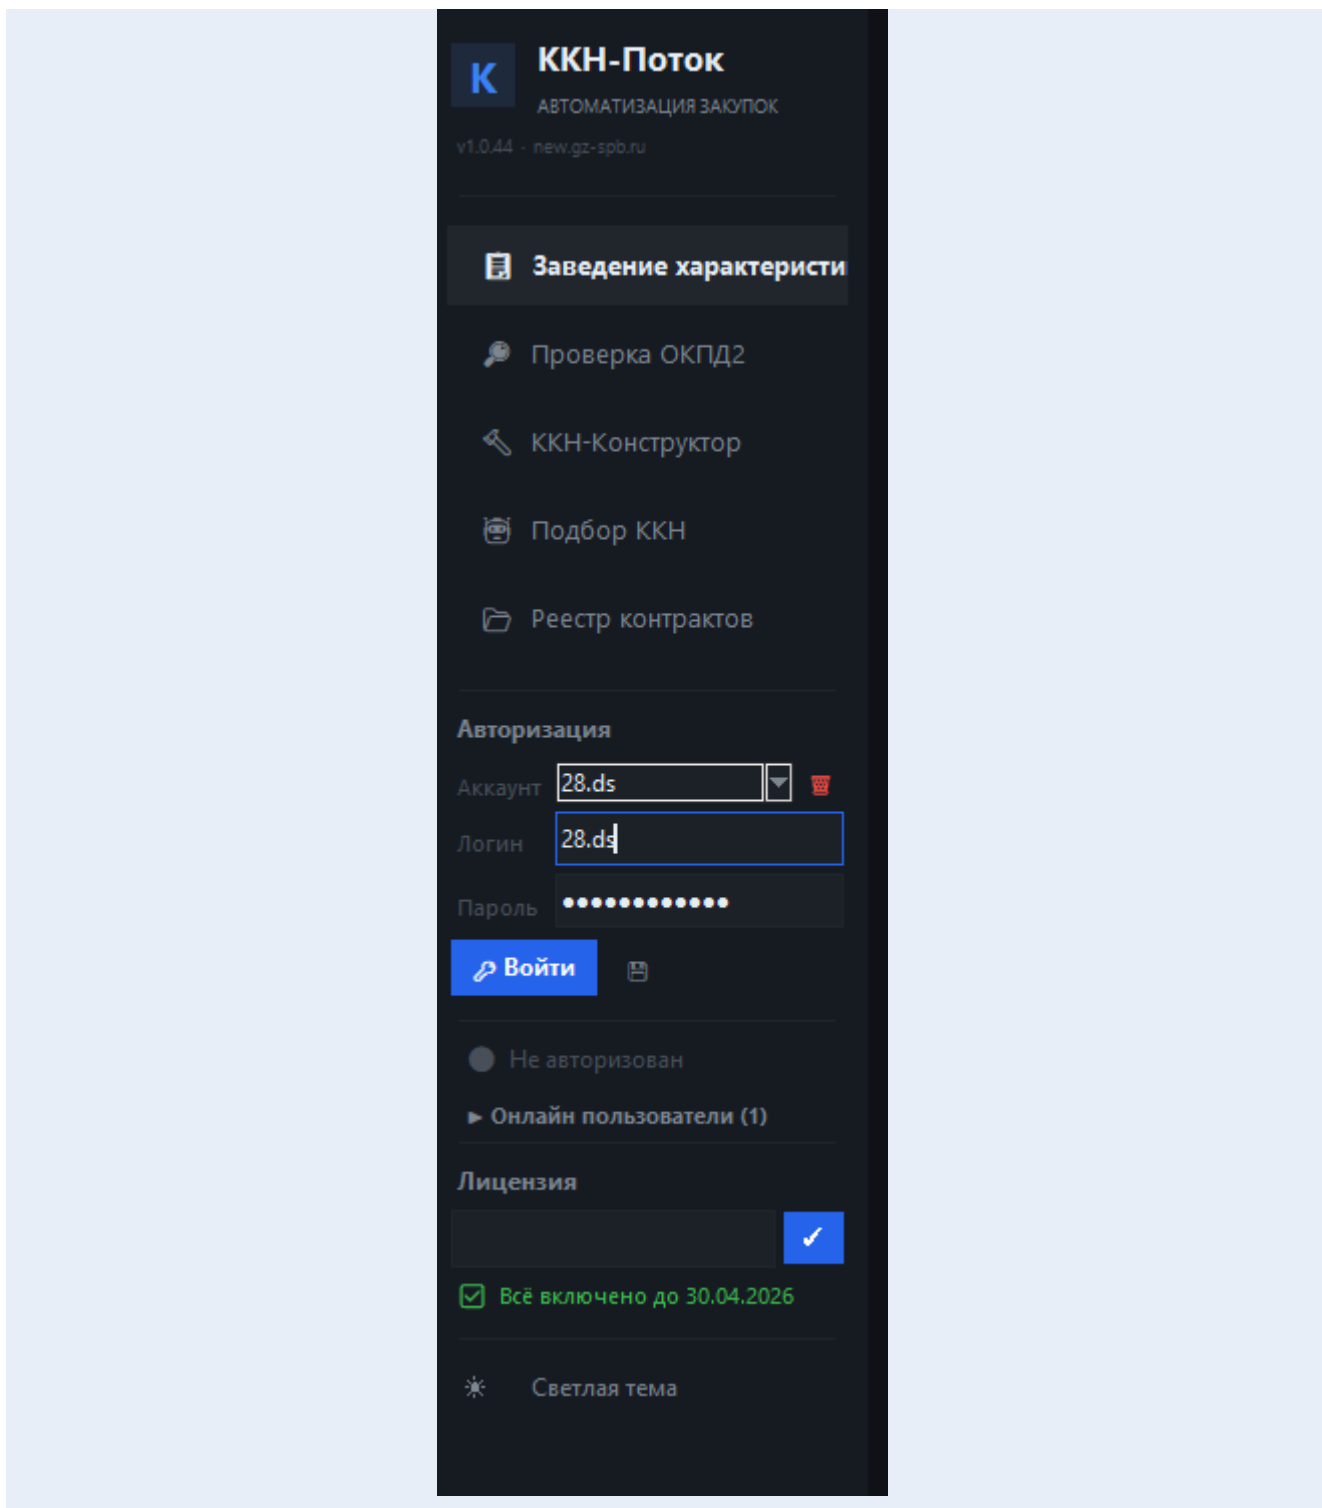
K
ККН-Поток
АВТОМАТИЗАЦИЯ ЗАКУПОК
v1.0.44 · new.gz-spb.ru

Заведение характеристи

Проверка ОКПД2

ККН-Конструктор

Подбор ККН

Реестр контрактов

Авторизация

Аккаунт 28.ds

Логин 28.ds

Пароль •••••••••••••

Войти

Не авторизован

▸ Онлайн пользователи (1)

Лицензия

✓

Всё включено до 30.04.2026

Светлая тема